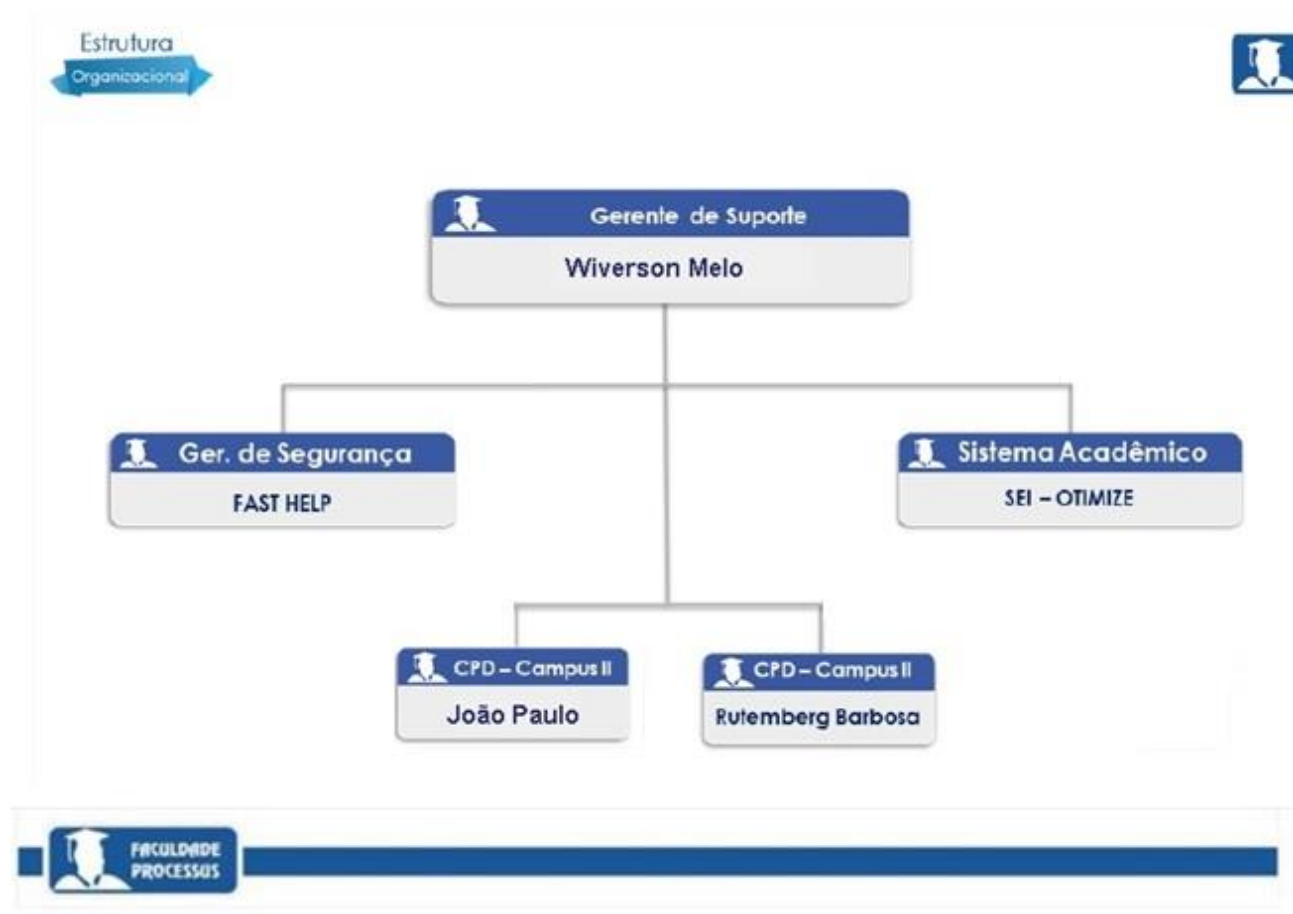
Estrutura
Organizacional

Gerente de Suporte
Wiverson Melo

Ger. de Segurança
FAST HELP

Sistema Acadêmico
SEI – OTIMIZE

CPD – Campus II
João Paulo

CPD – Campus II
Rutemberg Barbosa

FACULDADE
PROCESSUS